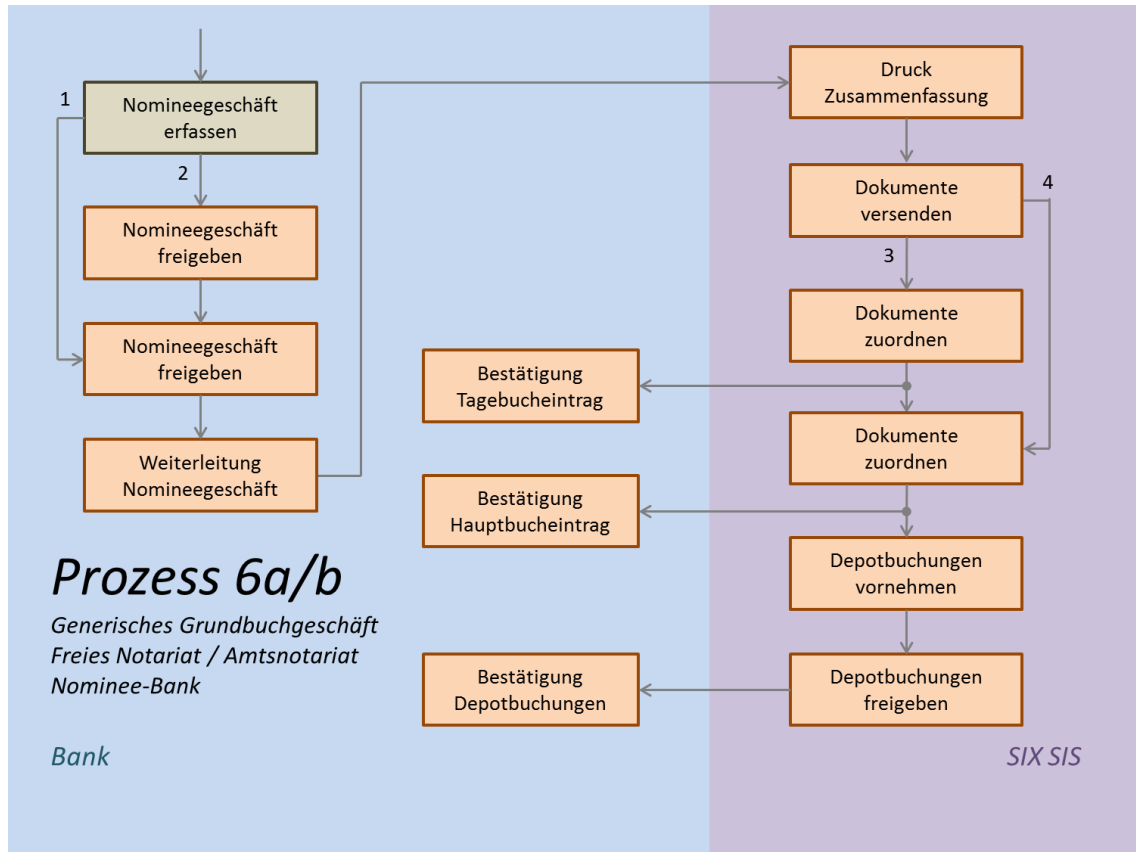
1

Nomineegeschäft erfassen

2

Nomineegeschäft freigeben

Nomineegeschäft freigeben

Weiterleitung Nomineegeschäft

Prozess 6a/b

Generisches Grundbuchgeschäft
Freies Notariat / Amtsnotariat
Nominee-Bank

Bank

Druck Zusammenfassung

Dokumente versenden

4

3

Dokumente zuordnen

Bestätigung Tagebucheintrag

Dokumente zuordnen

Bestätigung Hauptbucheintrag

Depotbuchungen vornehmen

Bestätigung Depotbuchungen

Depotbuchungen freigeben

SIX SIS